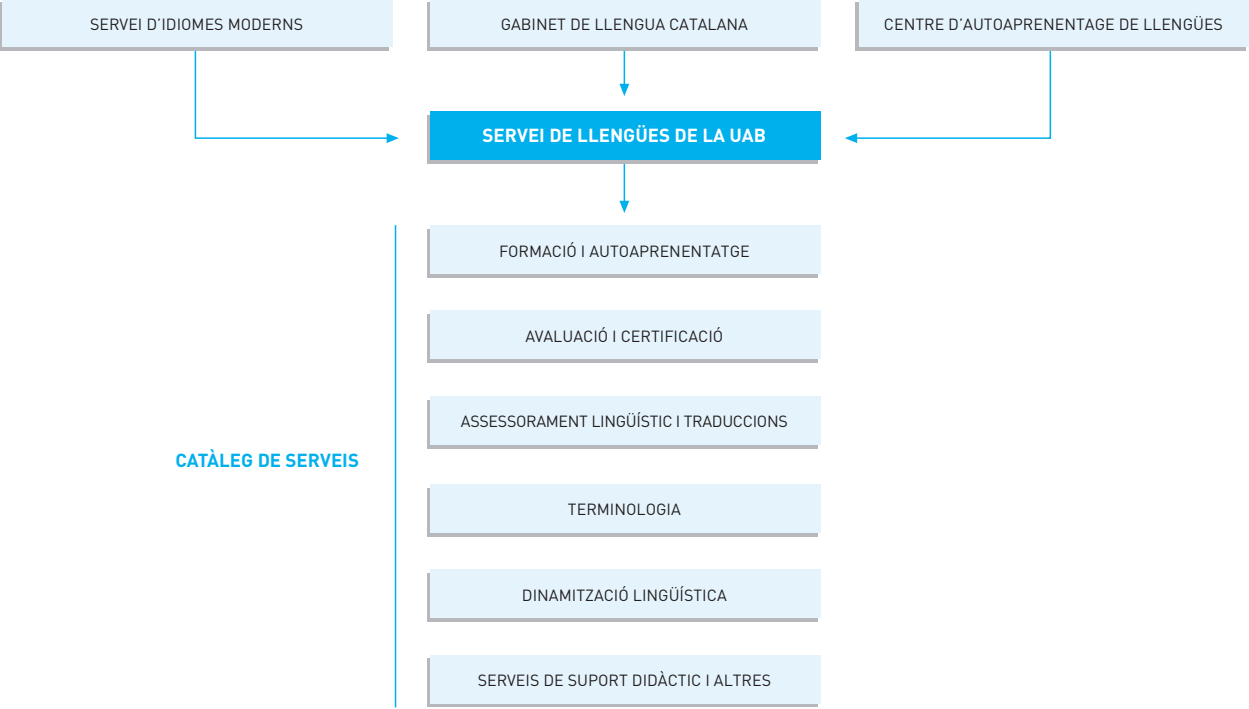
SERVEI D'IDIOMES MODERNS

GABINET DE LLENGUA CATALANA

CENTRE D'AUTOAPRENENTAGE DE LLENGÜES

SERVEI DE LLENGÜES DE LA UAB

CATÀLEG DE SERVEIS

FORMACIÓ I AUTOAPRENENTATGE

AVALUACIÓ I CERTIFICACIÓ

ASSESSORAMENT LINGÜÍSTIC I TRADUCCIONS

TERMINOLOGIA

DINAMITZACIÓ LINGÜÍSTICA

SERVEIS DE SUPORT DIDÀCTIC I ALTRES